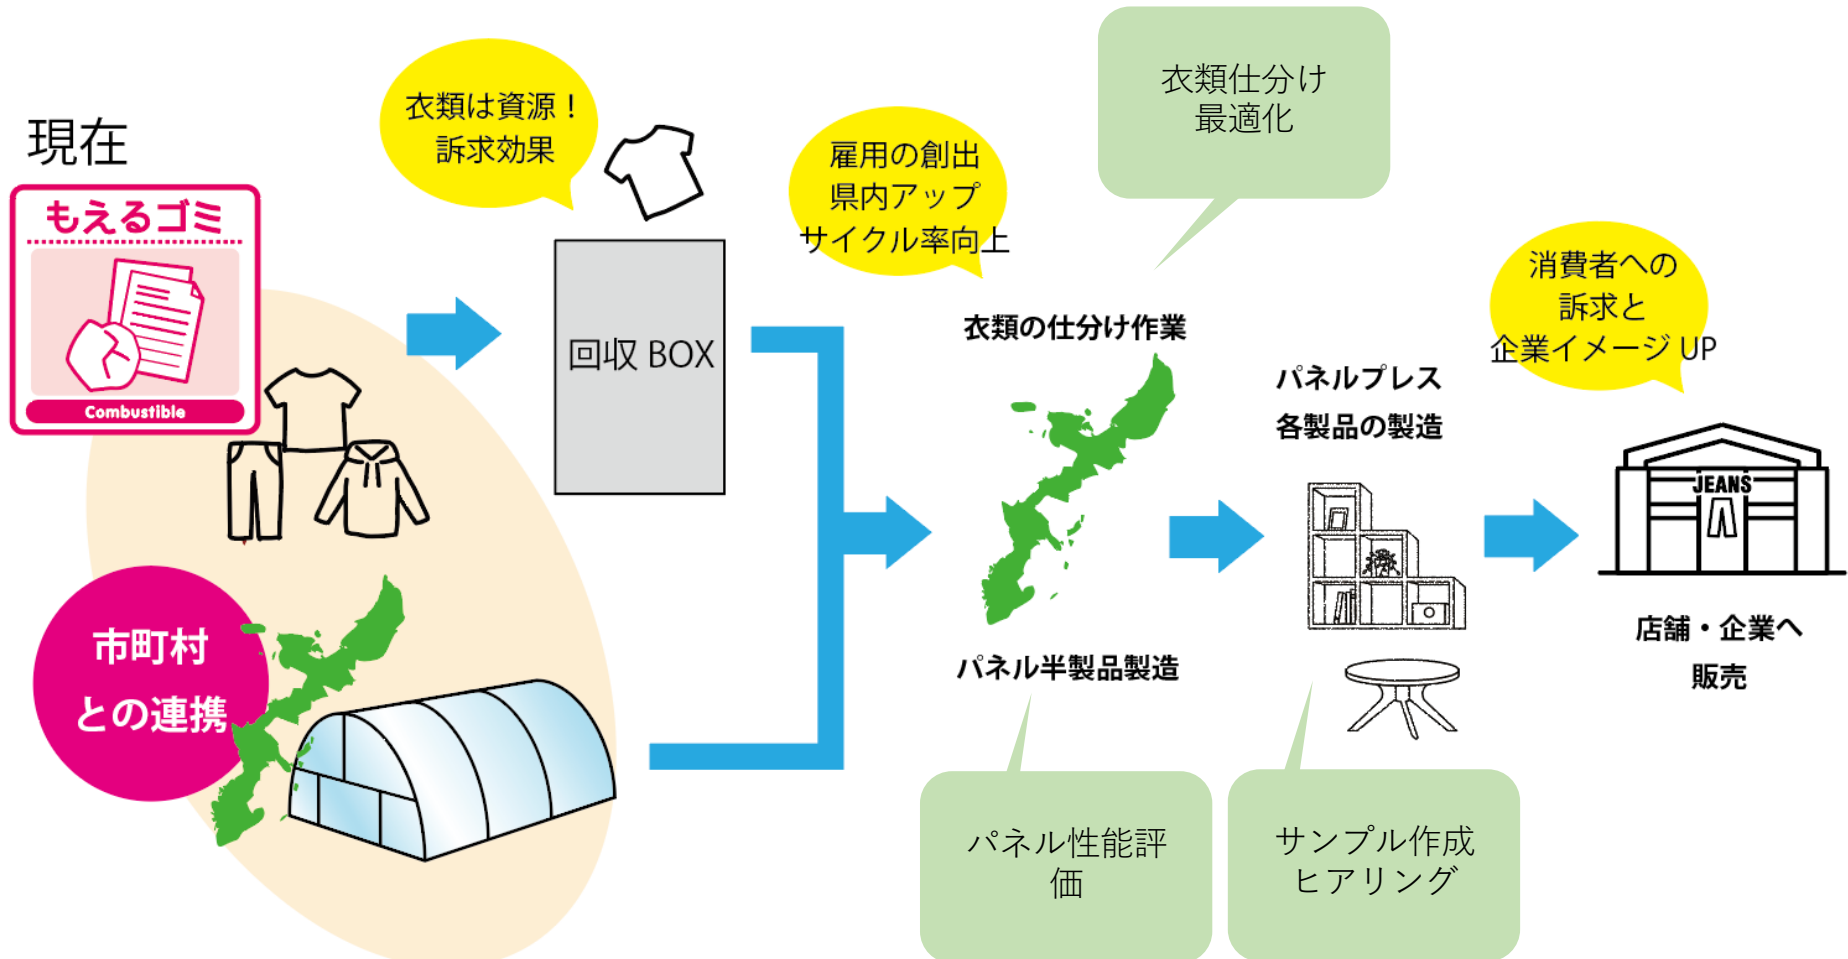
現在

もえるゴミ

Combustible

市町村
との連携

衣類は資源！
訴求効果

回収 BOX

雇用の創出
県内アップ
サイクル率向上

衣類仕分け
最適化

衣類の仕分け作業

パネル半製品製造

パネル性能評価

パネルプレス
各製品の製造

サンプル作成
ヒアリング

消費者への
訴求と
企業イメージ UP

JEANS

店舗・企業へ
販売